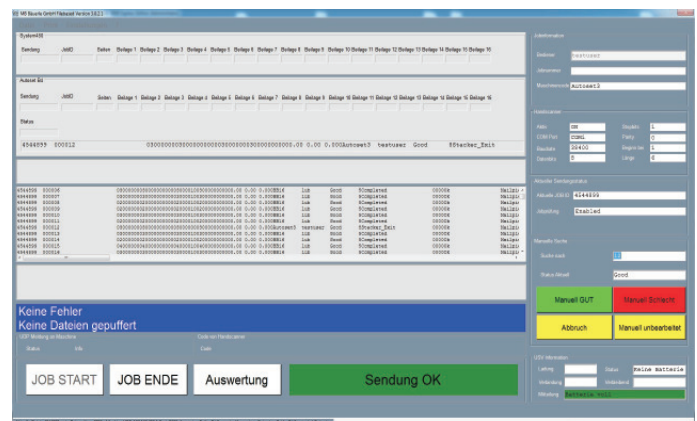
WB Bauelu GmbH Fiebasel Version 3.0.2.1

System400

Sendung JobID Seiten Beilage 1 Beilage 2 Beilage 3 Beilage 4 Beilage 5 Beilage 6 Beilage 7 Beilage 8 Beilage 9 Beilage 10 Beilage 11 Beilage 12 Beilage 13 Beilage 14 Beilage 15 Beilage 16

Autoset Bit

Sendung JobID Seiten Beilage 1 Beilage 2 Beilage 3 Beilage 4 Beilage 5 Beilage 6 Beilage 7 Beilage 8 Beilage 9 Beilage 10 Beilage 11 Beilage 12 Beilage 13 Beilage 14 Beilage 15 Beilage 16

Status

4544899 000012 0300000000000000000000000000000000000.00 0.00 0.000Autoset3 testuser Good 8Stacker_Exit

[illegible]

Keine Fehler
Keine Dateien gepuffert

JOB START
JOB ENDE
Auswertung
Sendung OK

Jobinformation
Bediener testuser
Jobname
Maschinenname Autoset3

Hostscanner
Host 192
COM Port COM1
Baudrate 38400
Datenbits 8
Stopbits 1
Parity 0
Beginn bei 1
Länge 6

Aktueller Sendungsstatus
Aktuelle JOB ID 4544899
Jobprüfung Enabled

Manuelle Suche
Suche nach 12
Status Aktuell Good

Manuell GUT
Manuell Schlecht
Abbruch
Manuell unbearbeitet

Status
Meine Batterie
Batterie voll